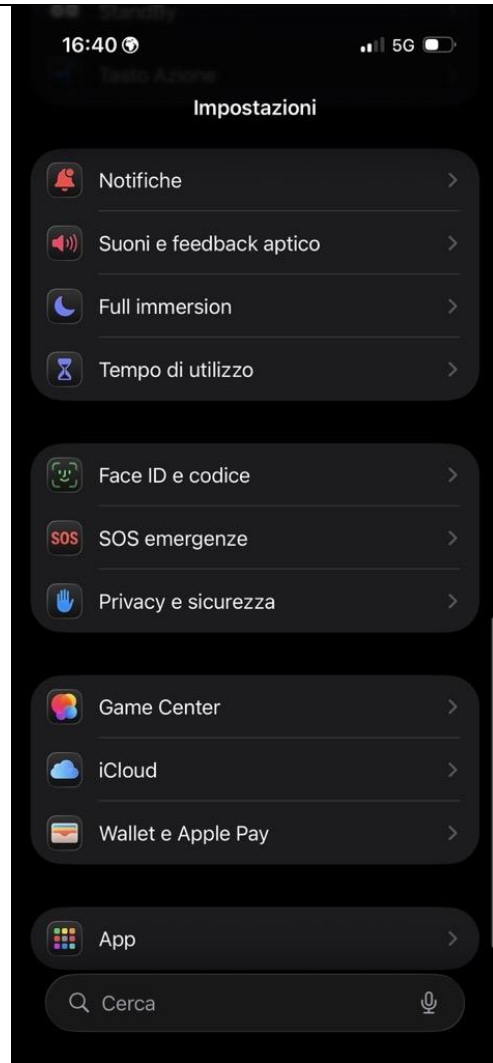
StandBy

Tasto Azione

16:40

5G

Impostazioni

Notifiche

Suoni e feedback aptico

Full immersion

Tempo di utilizzo

Face ID e codice

SOS

SOS emergenze

Privacy e sicurezza

Game Center

iCloud

Wallet e Apple Pay

App

Cerca